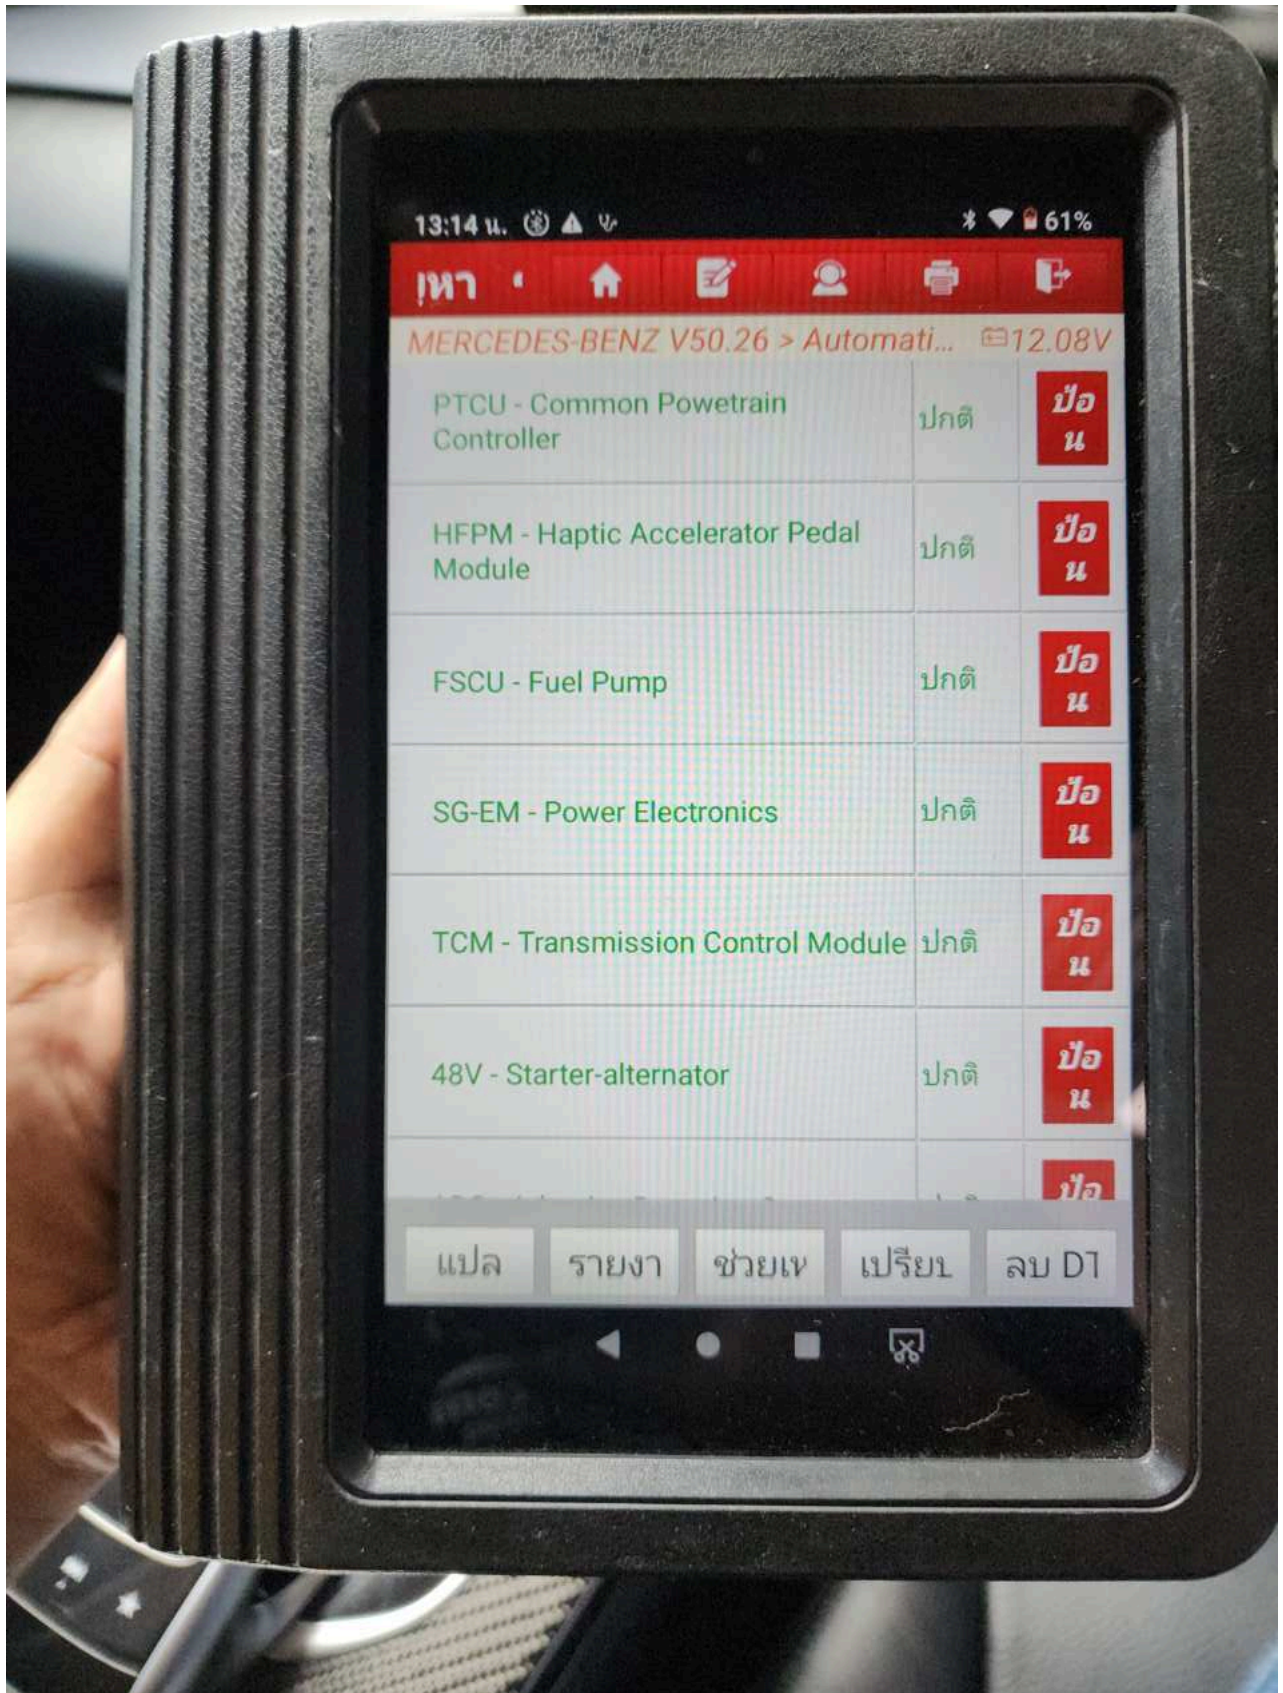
13:14 น.

61%

|หา

MERCEDES-BENZ V50.26 > Automati... 12.08V

| | | |
|---|---|---|
| PTCU - Common Powetrain Controller | ปกติ | ป้อน |
| HFPM - Haptic Accelerator Pedal Module | ปกติ | ป้อน |
| FSCU - Fuel Pump | ปกติ | ป้อน |
| SG-EM - Power Electronics | ปกติ | ป้อน |
| TCM - Transmission Control Module | ปกติ | ป้อน |
| 48V - Starter-alternator | ปกติ | ป้อน |
| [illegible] | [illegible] | ป้อ |

แปล รายงา ช่วยเห เปรียบ ลบ DT